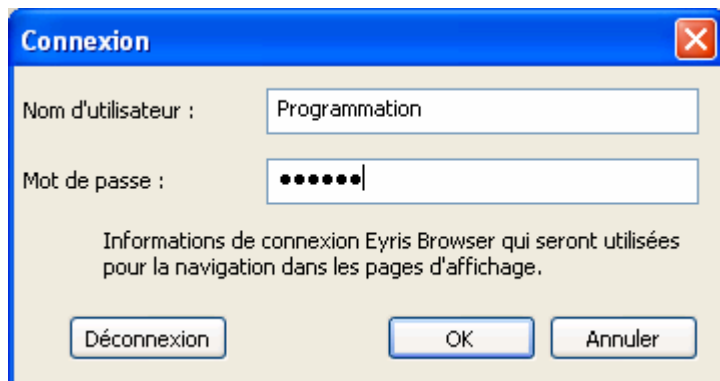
Connexion

Nom d'utilisateur : Programmation

Mot de passe : ••••••

Informations de connexion Eyris Browser qui seront utilisées pour la navigation dans les pages d'affichage.

Déconnexion OK Annuler